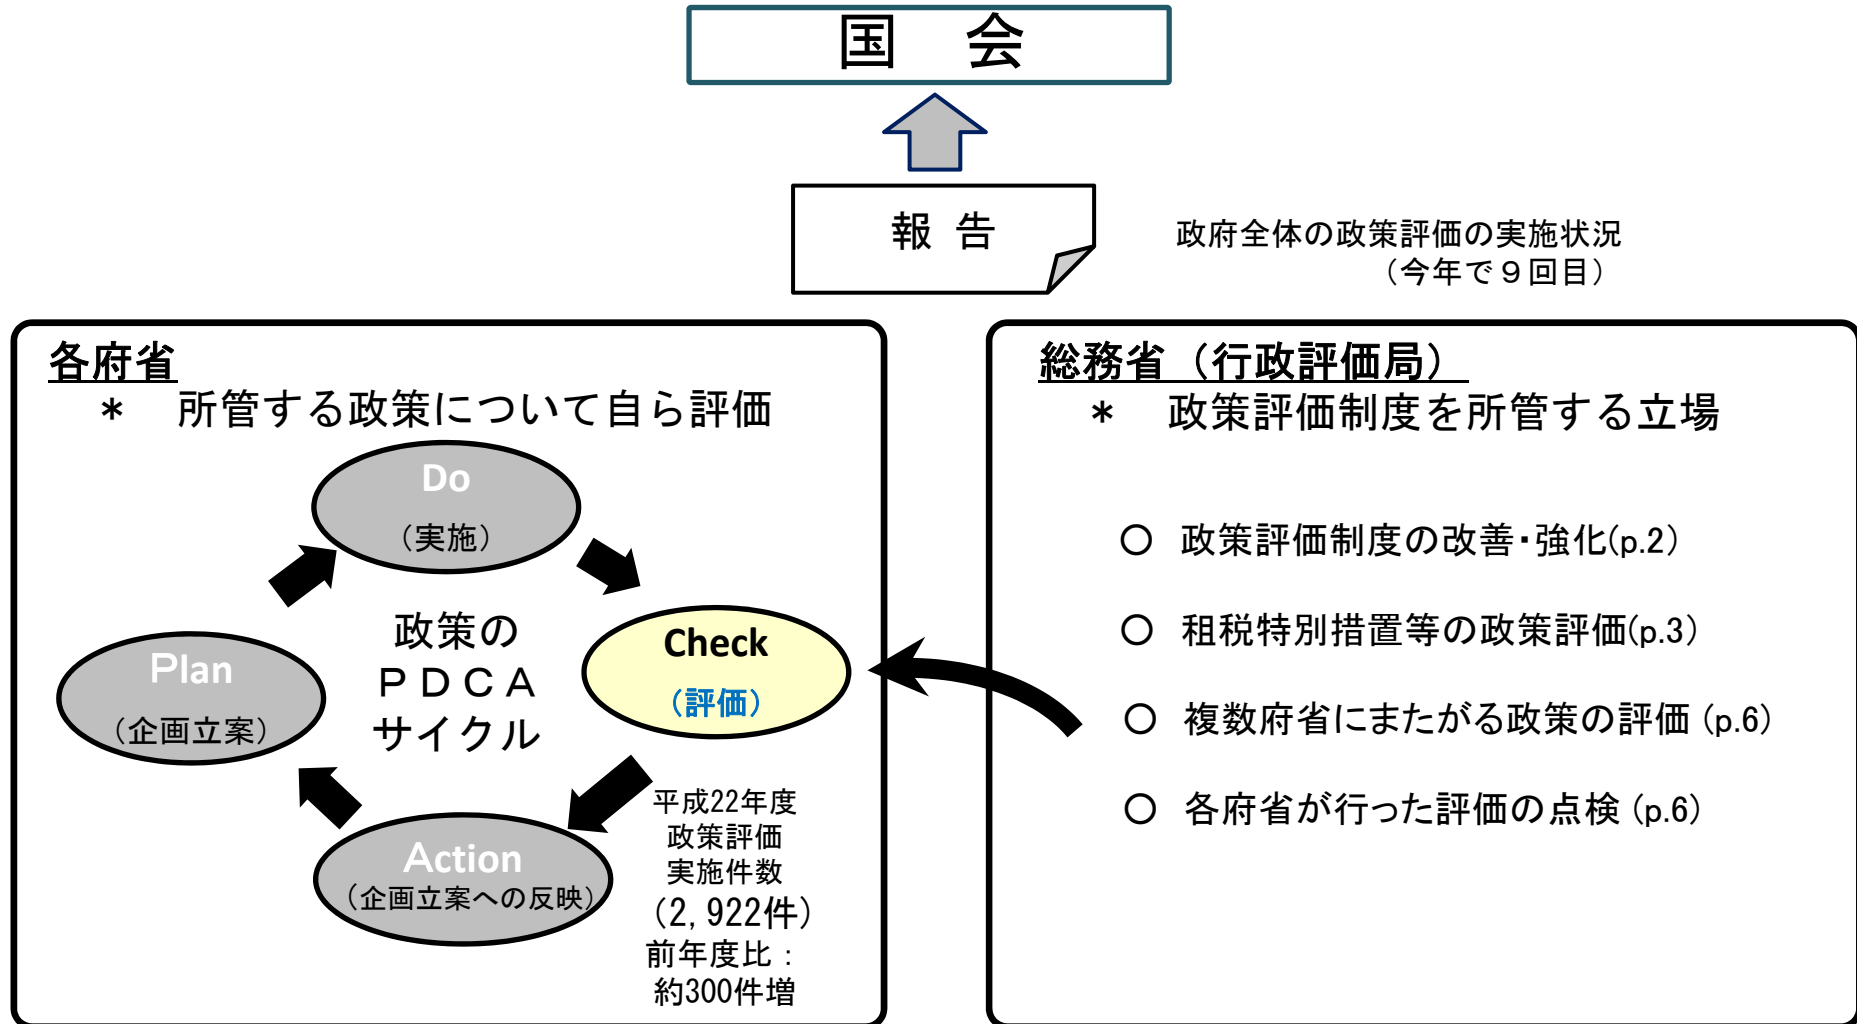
国　会

報 告

政府全体の政策評価の実施状況
（今年で９回目）

各府省
＊　所管する政策について自ら評価

Do
（実施）

政策の
ＰＤＣＡ
サイクル

Plan
（企画立案）

Check
（評価）

Action
（企画立案への反映）

平成22年度
政策評価
実施件数
（2, 922件）
前年度比：
約300件増

総務省（行政評価局）
＊　政策評価制度を所管する立場

○　政策評価制度の改善・強化(p.2)

○　租税特別措置等の政策評価(p.3)

○　複数府省にまたがる政策の評価 (p.6)

○　各府省が行った評価の点検 (p.6)